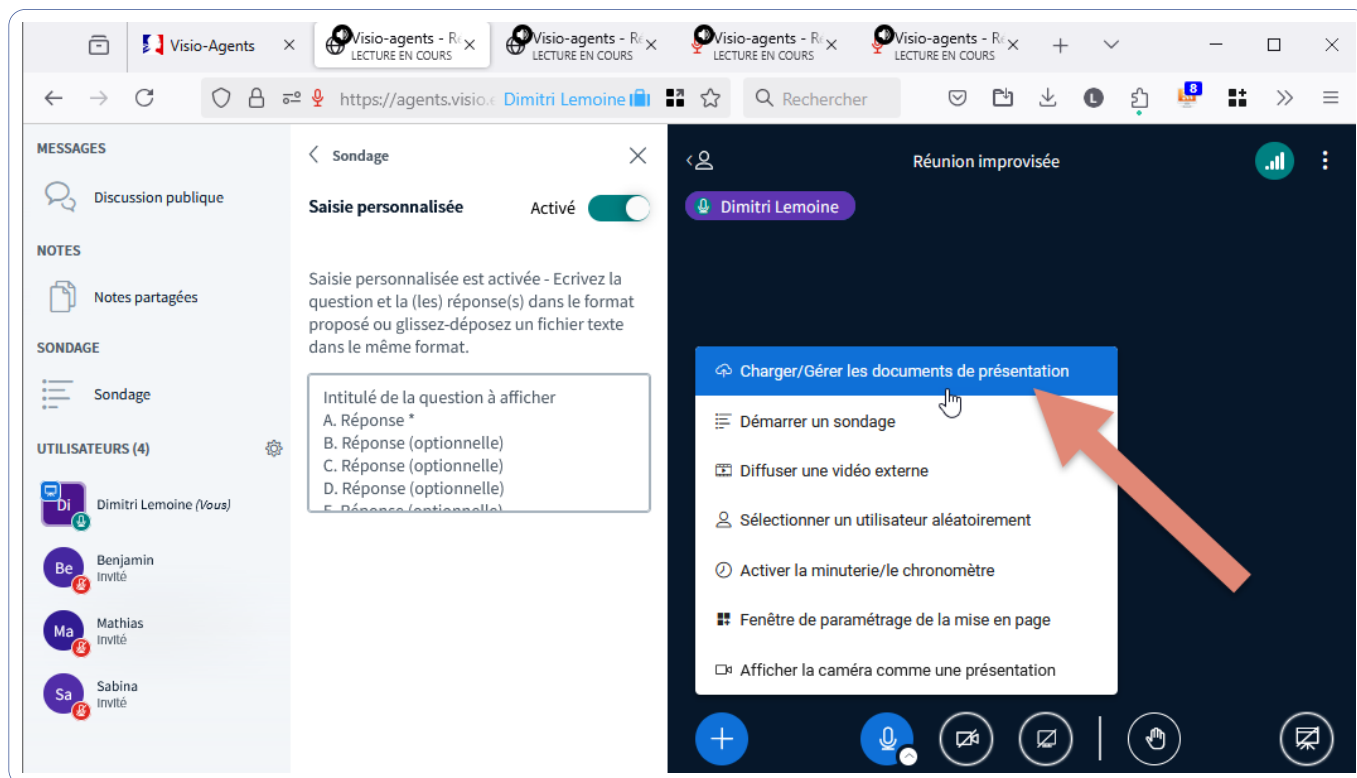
Visio-Agents ×
Visio-agents - R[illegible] LECTURE EN COURS ×
Visio-agents - R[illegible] LECTURE EN COURS ×
Visio-agents - R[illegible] LECTURE EN COURS ×
Visio-agents - R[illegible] LECTURE EN COURS ×

https://agents.visio.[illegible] Dimitri Lemoine
Rechercher
8

MESSAGES
Discussion publique
NOTES
Notes partagées
SONDAGE
Sondage
UTILISATEURS (4)
Di Dimitri Lemoine (Vous)
Be Benjamin Invité
Ma Mathias Invité
Sa Sabina Invité

Sondage
Saisie personnalisée Activé
Saisie personnalisée est activée - Ecrivez la question et la (les) réponse(s) dans le format proposé ou glissez-déposez un fichier texte dans le même format.
Intitulé de la question à afficher
A. Réponse *
B. Réponse (optionnelle)
C. Réponse (optionnelle)
D. Réponse (optionnelle)
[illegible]

Réunion improvisée
Dimitri Lemoine
Charger/Gérer les documents de présentation
Démarrer un sondage
Diffuser une vidéo externe
Sélectionner un utilisateur aléatoirement
Activer la minuterie/le chronomètre
Fenêtre de paramétrage de la mise en page
Afficher la caméra comme une présentation